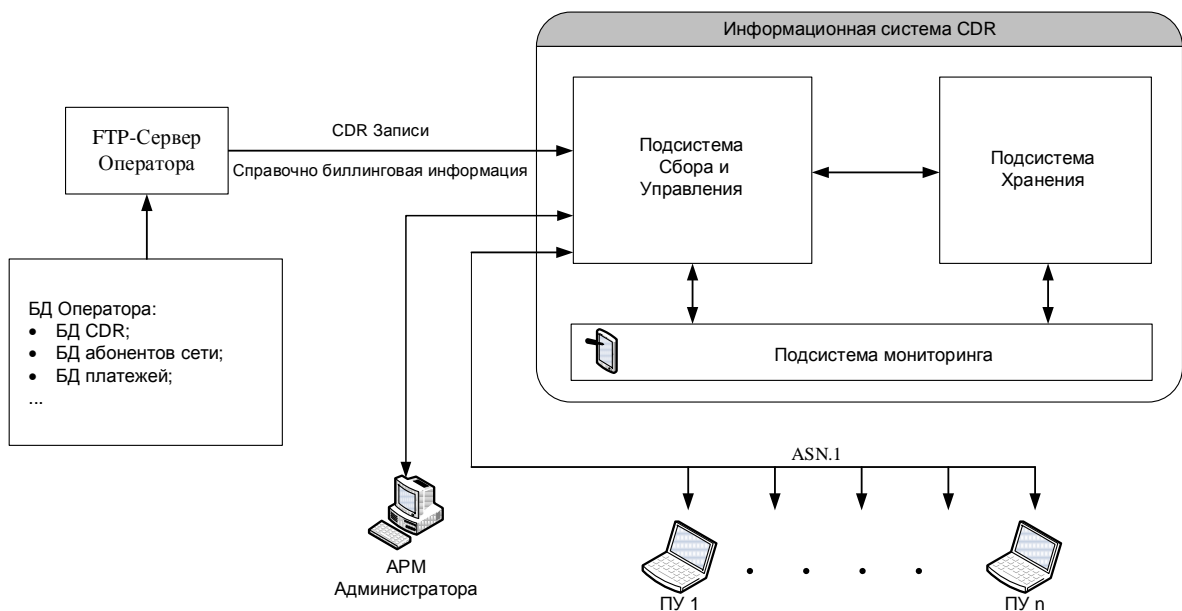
Информационная система CDR

FTP-Сервер Оператора

CDR Записи

Справочно биллинговая информация

Подсистема Сбора и Управления

Подсистема Хранения

Подсистема мониторинга

БД Оператора:
• БД CDR;
• БД абонентов сети;
• БД платежей;
...

ASN.1

АРМ Администратора

ПУ 1

ПУ n